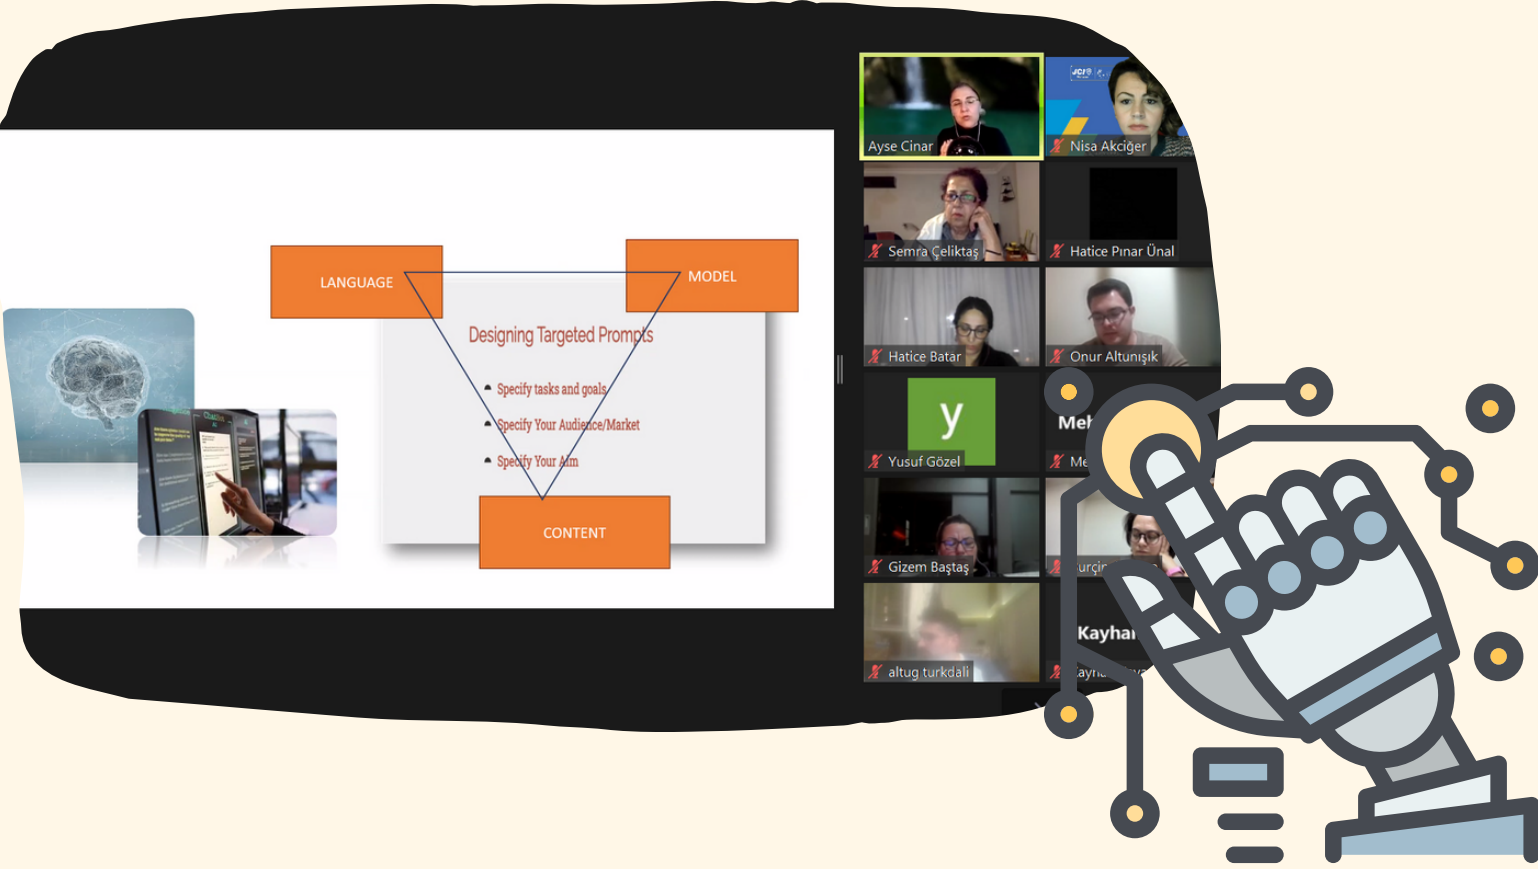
LANGUAGE

MODEL

Designing Targeted Prompts

Specify tasks and goals

Specify Your Audience/Market

Specify Your Aim

CONTENT

Ayse Cinar

Nisa Akciğer

Semra Çeliktaş

Hatice Pınar Ünal

Hatice Batar

Onur Altunışık

y

Yusuf Gözel

Meh

Me

Gizem Baştaş

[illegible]urçi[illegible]

Kayha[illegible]

altug turkdali

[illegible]ayn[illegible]